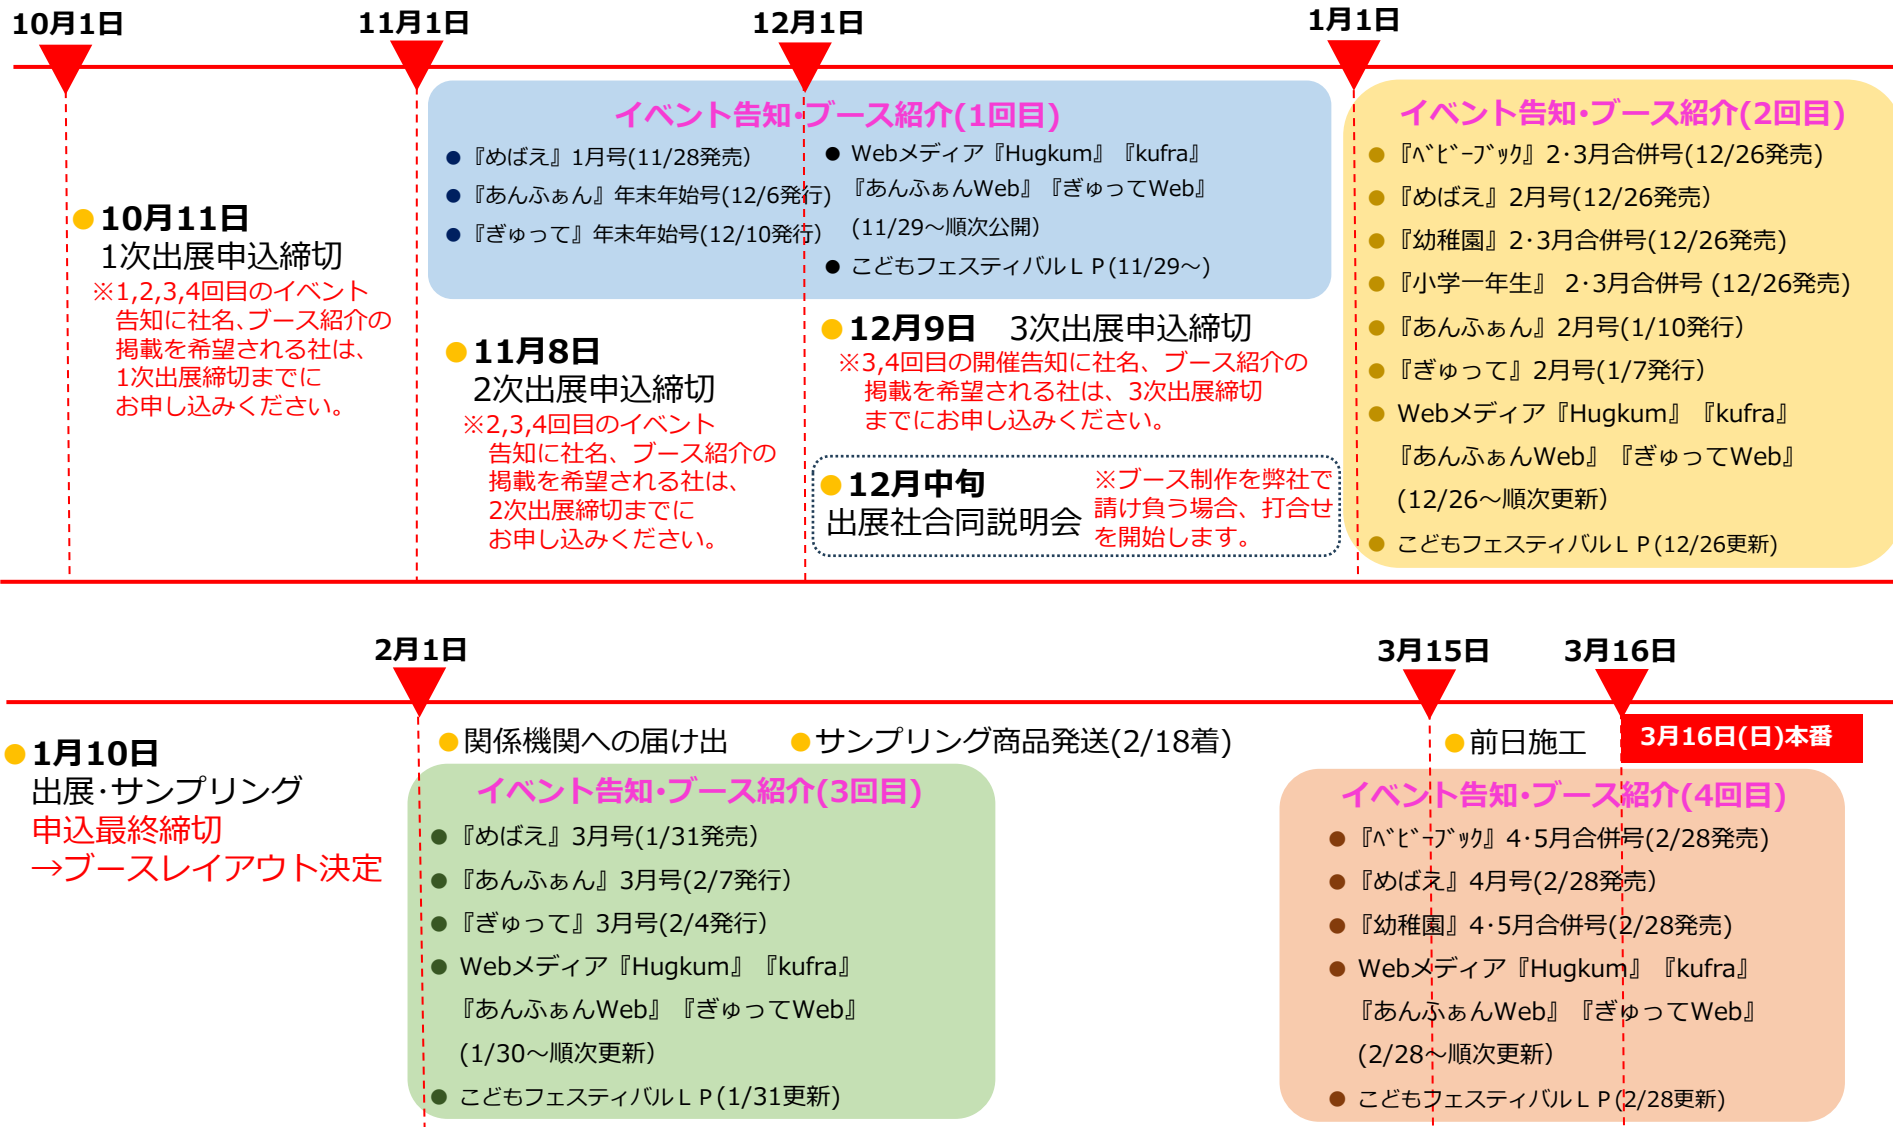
10月1日

11月1日

12月1日

1月1日

イベント告知・ブース紹介(1回目)

● 『めばえ』1月号(11/28発売)
● 『あんふぁん』年末年始号(12/6発行)
● 『ぎゅって』年末年始号(12/10発行)

● Webメディア『Hugkum』『kufra』『あんふぁんWeb』『ぎゅってWeb』(11/29～順次公開)
● こどもフェスティバルＬＰ(11/29～)

イベント告知・ブース紹介(2回目)

● 『ﾍﾞﾋﾞｰﾌﾞｯｸ』2･3月合併号(12/26発売)
● 『めばえ』2月号(12/26発売)
● 『幼稚園』2･3月合併号(12/26発売)
● 『小学一年生』 2･3月合併号 (12/26発売)
● 『あんふぁん』2月号(1/10発行)
● 『ぎゅって』2月号(1/7発行)
● Webメディア『Hugkum』『kufra』『あんふぁんWeb』『ぎゅってWeb』(12/26～順次更新)
● こどもフェスティバルＬＰ(12/26更新)

● 10月11日
1次出展申込締切
※1,2,3,4回目のイベント告知に社名、ブース紹介の掲載を希望される社は、1次出展締切までにお申し込みください。

● 11月8日
2次出展申込締切
※2,3,4回目のイベント告知に社名、ブース紹介の掲載を希望される社は、2次出展締切までにお申し込みください。

● 12月9日　3次出展申込締切
※3,4回目の開催告知に社名、ブース紹介の掲載を希望される社は、3次出展締切までにお申し込みください。

● 12月中旬
出展社合同説明会
※ブース制作を弊社で請け負う場合、打合せを開始します。

2月1日

3月15日

3月16日

● 1月10日
出展･サンプリング
申込最終締切
→ブースレイアウト決定

● 関係機関への届け出

● サンプリング商品発送(2/18着)

● 前日施工

3月16日(日)本番

イベント告知・ブース紹介(3回目)

● 『めばえ』3月号(1/31発売)
● 『あんふぁん』3月号(2/7発行)
● 『ぎゅって』3月号(2/4発行)
● Webメディア『Hugkum』『kufra』『あんふぁんWeb』『ぎゅってWeb』(1/30～順次更新)
● こどもフェスティバルＬＰ(1/31更新)

イベント告知・ブース紹介(4回目)

● 『ﾍﾞﾋﾞｰﾌﾞｯｸ』4･5月合併号(2/28発売)
● 『めばえ』4月号(2/28発売)
● 『幼稚園』4･5月合併号(2/28発売)
● Webメディア『Hugkum』『kufra』『あんふぁんWeb』『ぎゅってWeb』(2/28～順次更新)
● こどもフェスティバルＬＰ(2/28更新)